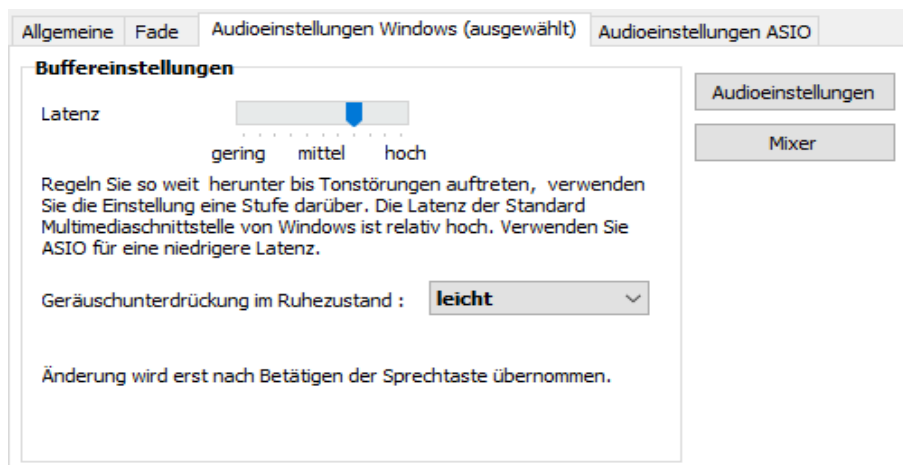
Allgemeine | Fade | Audioeinstellungen Windows (ausgewählt) | Audioeinstellungen ASIO

Buffereinstellungen

Latenz

gering mittel hoch

Regeln Sie so weit herunter bis Tonstörungen auftreten, verwenden Sie die Einstellung eine Stufe darüber. Die Latenz der Standard Multimediaschnittstelle von Windows ist relativ hoch. Verwenden Sie ASIO für eine niedrigere Latenz.

Geräuschunterdrückung im Ruhezustand : leicht

Änderung wird erst nach Betätigen der Sprechtaste übernommen.

Audioeinstellungen

Mixer